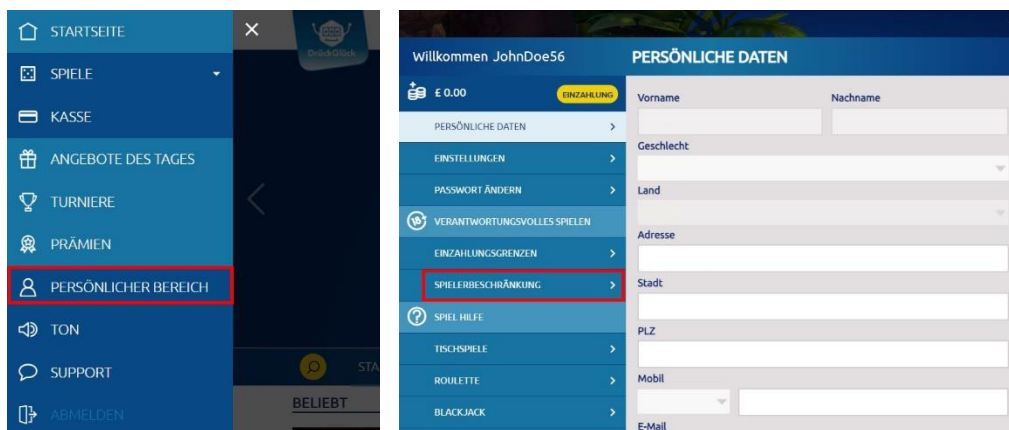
STARTSEITE
SPIELE
KASSE
ANGEBOTE DES TAGES
TURNIERE
PRÄMIEN
PERSÖNLICHER BEREICH
TON
SUPPORT
ABMELDEN

DrückGlück
STA
BELIEBT

Willkommen JohnDoe56
£ 0.00
EINZAHLUNG
PERSÖNLICHE DATEN
EINSTELLUNGEN
PASSWORT ÄNDERN
VERANTWORTUNGSVOLLES SPIELEN
EINZAHLUNGSGRENZEN
SPIELERBESCHRÄNKUNG
SPIEL HILFE
TISCHSPIELE
ROULETTE
BLACKJACK

PERSÖNLICHE DATEN
Vorname
Nachname
Geschlecht
Land
Adresse
Stadt
PLZ
Mobil
E-Mail